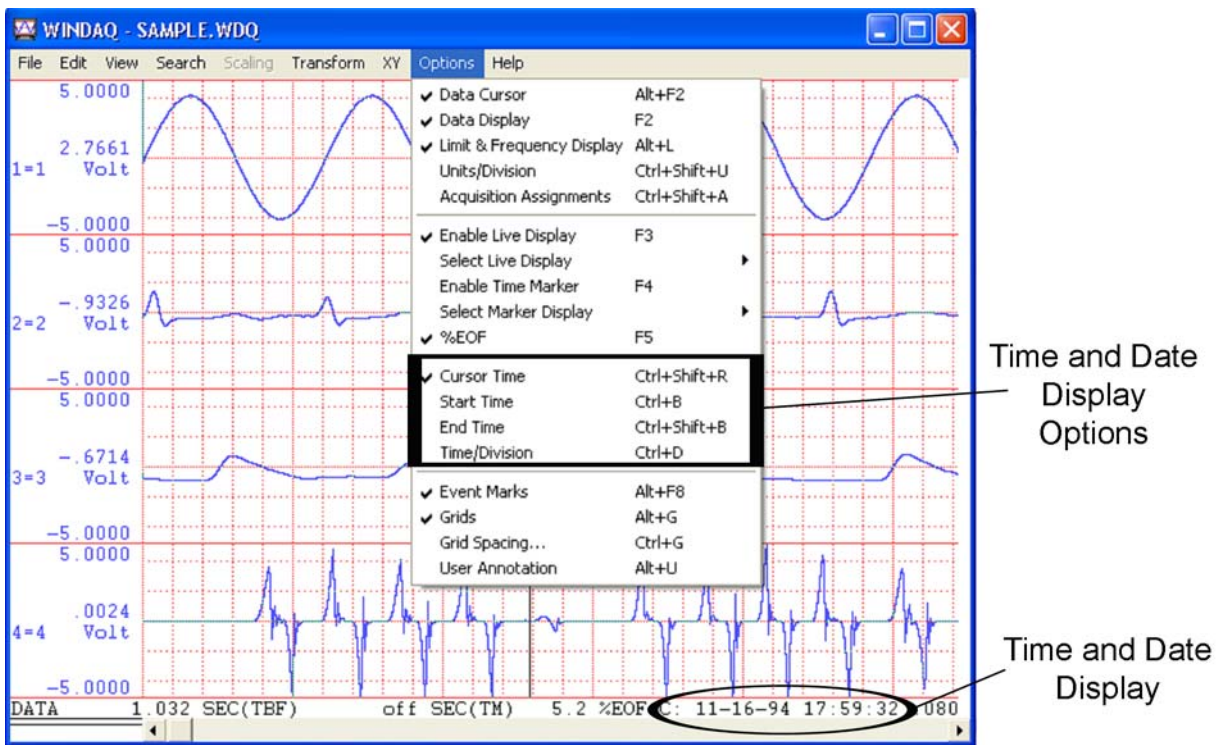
WINDAQ - SAMPLE.WDQ

File Edit View Search Scaling Transform XY Options Help

5.0000
2.7661
1=1 Volt
-5.0000
5.0000
-.9326
2=2 Volt
-5.0000
5.0000
-.6714
3=3 Volt
-5.0000
5.0000
.0024
4=4 Volt
-5.0000

| | |
|---|---|
| ✔ Data Cursor | Alt+F2 |
| ✔ Data Display | F2 |
| ✔ Limit & Frequency Display | Alt+L |
| Units/Division | Ctrl+Shift+U |
| Acquisition Assignments | Ctrl+Shift+A |
| ✔ Enable Live Display | F3 |
| Select Live Display | ▸ |
| Enable Time Marker | F4 |
| Select Marker Display | ▸ |
| ✔ %EOF | F5 |
| ✔ Cursor Time | Ctrl+Shift+R |
| Start Time | Ctrl+B |
| End Time | Ctrl+Shift+B |
| Time/Division | Ctrl+D |
| ✔ Event Marks | Alt+F8 |
| ✔ Grids | Alt+G |
| Grid Spacing... | Ctrl+G |
| User Annotation | Alt+U |

Time and Date Display Options

DATA 1.032 SEC(TBF) off SEC(TM) 5.2 %EOF C: 11-16-94 17:59:32 .080

Time and Date Display